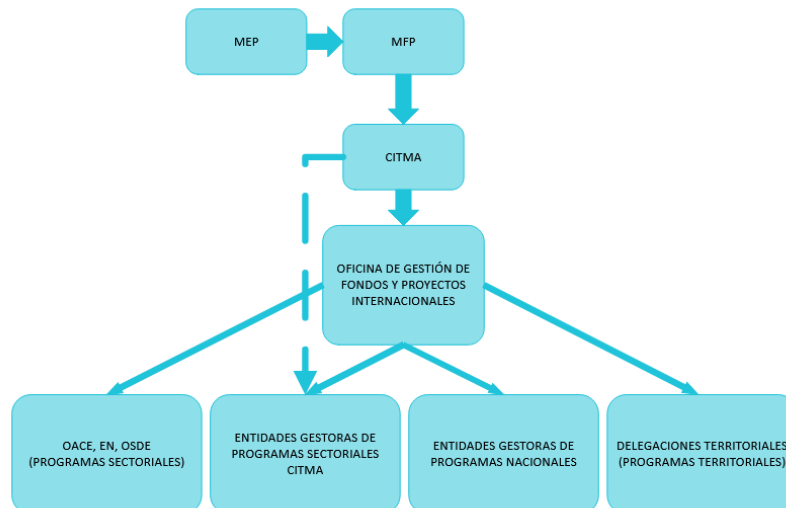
MEP

MFP

CITMA

OFICINA DE GESTIÓN DE FONDOS Y PROYECTOS INTERNACIONALES

OACE, EN, OSDE (PROGRAMAS SECTORIALES)

ENTIDADES GESTORAS DE PROGRAMAS SECTORIALES CITMA

ENTIDADES GESTORAS DE PROGRAMAS NACIONALES

DELEGACIONES TERRITORIALES (PROGRAMAS TERRITORIALES)